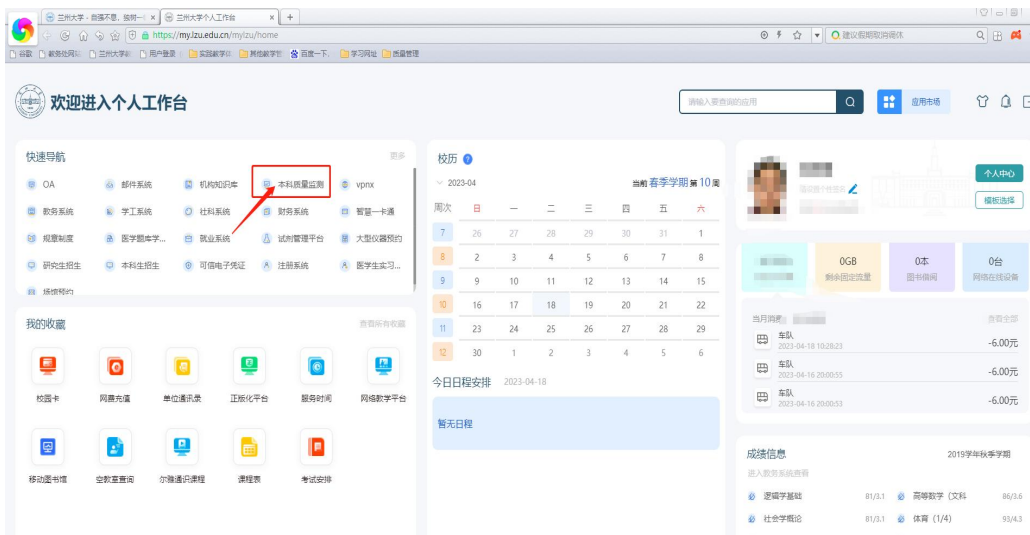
兰州大学，自强不息，独树一帜 | 兰州大学个人工作台 | +

https://my.lzu.edu.cn/mylzu/home

建议假期取消调休

收藏 | 教务处网站 | 兰州大学 | 用户登录 | 实践教学 | 其他教学 | 百度一下 | 学习网址 | 质量管理

欢迎进入个人工作台

请输入要查询的应用

应用市场

快速导航

更多

OA | 邮件系统 | 机构知识库 | 本科质量监测 | vpnx
教务系统 | 学工系统 | 社科系统 | 财务系统 | 智慧一卡通
规章制度 | 医学题库学... | 就业系统 | 试剂管理平台 | 大型仪器预约
研究生招生 | 本科生招生 | 可信电子凭证 | 注册系统 | 医学生实习...
场馆预约

校历

2023-04

当前 春季学期 第 10 周

| 周次 | 日 | 一 | 二 | 三 | 四 | 五 | 六 |
|---|---|---|---|---|---|---|---|
| 7 | 26 | 27 | 28 | 29 | 30 | 31 | 1 |
| 8 | 2 | 3 | 4 | 5 | 6 | 7 | 8 |
| 9 | 9 | 10 | 11 | 12 | 13 | 14 | 15 |
| 10 | 16 | 17 | 18 | 19 | 20 | 21 | 22 |
| 11 | 23 | 24 | 25 | 26 | 27 | 28 | 29 |
| 12 | 30 | 1 | 2 | 3 | 4 | 5 | 6 |

今日日程安排 2023-04-18

暂无日程

个人中心

模板选择

0GB
剩余固定流量

0本
图书借阅

0台
网络在线设备

当月消费

查看全部

车队
2023-04-18 10:28:23
-6.00元

车队
2023-04-16 20:00:55
-6.00元

车队
2023-04-16 20:00:53
-6.00元

我的收藏

查看所有收藏

校园卡 | 网费充值 | 单位通讯录 | 正版化平台 | 服务时间 | 网络教学平台
移动图书馆 | 空教室查询 | 尔雅通识课程 | 课程表 | 考试安排

成绩信息

2019学年秋季学期

进入教务系统查看

逻辑学基础 81/3.1 | 高等数学（文科 86/3.6
社会学概论 81/3.1 | 体育（1/4） 93/4.3